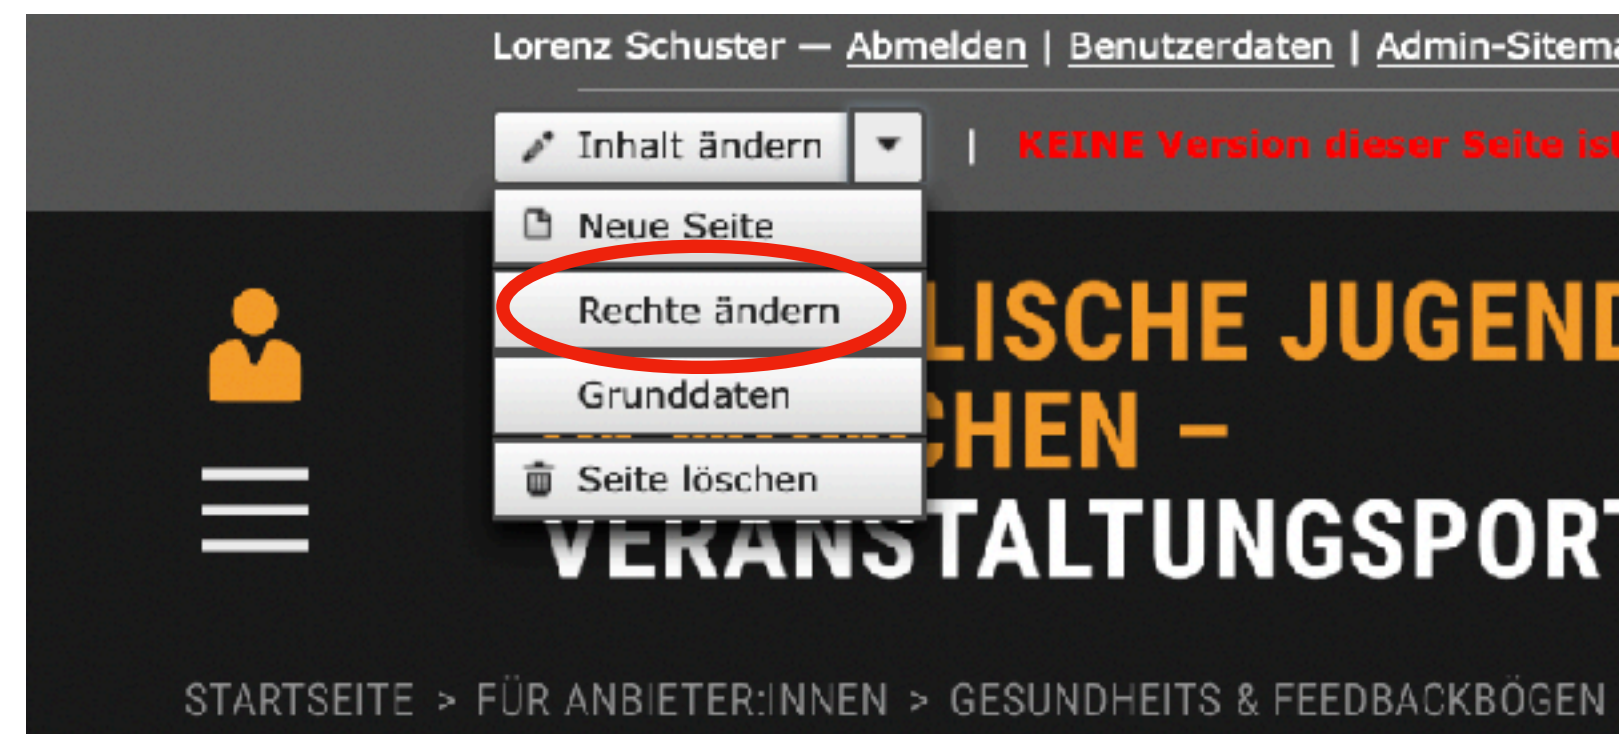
Lorenz Schuster — Abmelden | Benutzerdaten | Admin-Sitema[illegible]

Inhalt ändern | KEINE Version dieser Seite ist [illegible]

Neue Seite

Rechte ändern

Grunddaten

Seite löschen

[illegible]LISCHE JUGEND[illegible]
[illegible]CHEN –
VERANSTALTUNGSPORT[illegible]

STARTSEITE > FÜR ANBIETER:INNEN > GESUNDHEITS & FEEDBACKBÖGEN